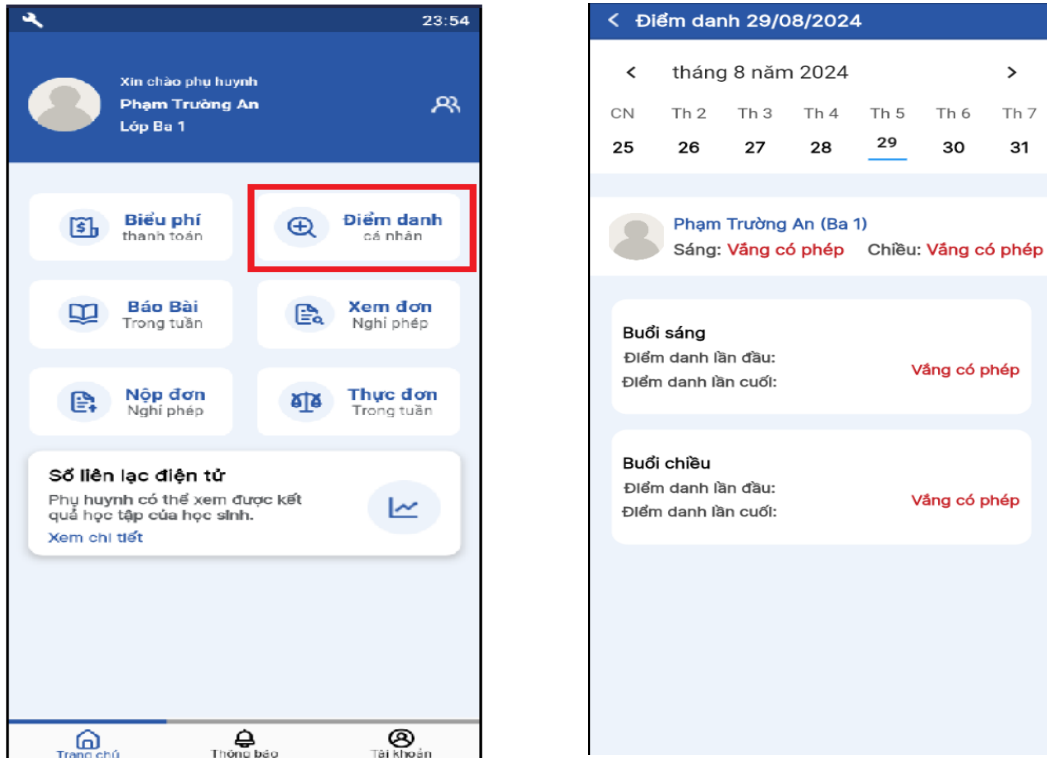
23:54

Xin chào phụ huynh
Phạm Trường An
Lớp Ba 1

Biểu phí
thanh toán

Điểm danh
cá nhân

Báo Bài
Trong tuần

Xem đơn
Nghỉ phép

Nộp đơn
Nghỉ phép

Thực đơn
Trong tuần

Sổ liên lạc điện tử
Phụ huynh có thể xem được kết quả học tập của học sinh.
Xem chi tiết

Trang chủ
Thông báo
Tài khoản

Điểm danh 29/08/2024

tháng 8 năm 2024

| CN | Th 2 | Th 3 | Th 4 | Th 5 | Th 6 | Th 7 |
|---|---|---|---|---|---|---|
| 25 | 26 | 27 | 28 | 29 | 30 | 31 |

Phạm Trường An (Ba 1)
Sáng: Vắng có phép Chiều: Vắng có phép

Buổi sáng
Điểm danh lần đầu:
Điểm danh lần cuối:
Vắng có phép

Buổi chiều
Điểm danh lần đầu:
Điểm danh lần cuối:
Vắng có phép